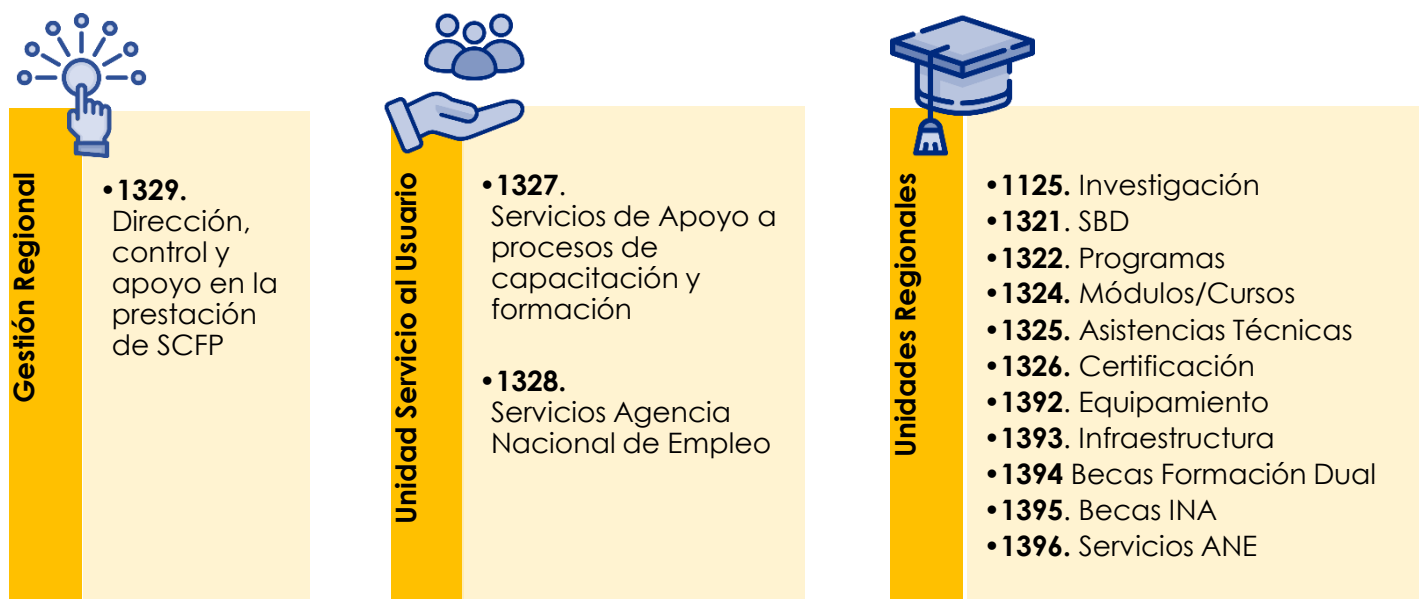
Gestión Regional

•**1329.** Dirección, control y apoyo en la prestación de SCFP

Unidad Servicio al Usuario

•**1327**. Servicios de Apoyo a procesos de capacitación y formación

•**1328.** Servicios Agencia Nacional de Empleo

Unidades Regionales

•**1125.** Investigación
•**1321**. SBD
•**1322**. Programas
•**1324.** Módulos/Cursos
•**1325.** Asistencias Técnicas
•**1326.** Certificación
•**1392**. Equipamiento
•**1393**. Infraestructura
•**1394** Becas Formación Dual
•**1395**. Becas INA
•**1396.** Servicios ANE